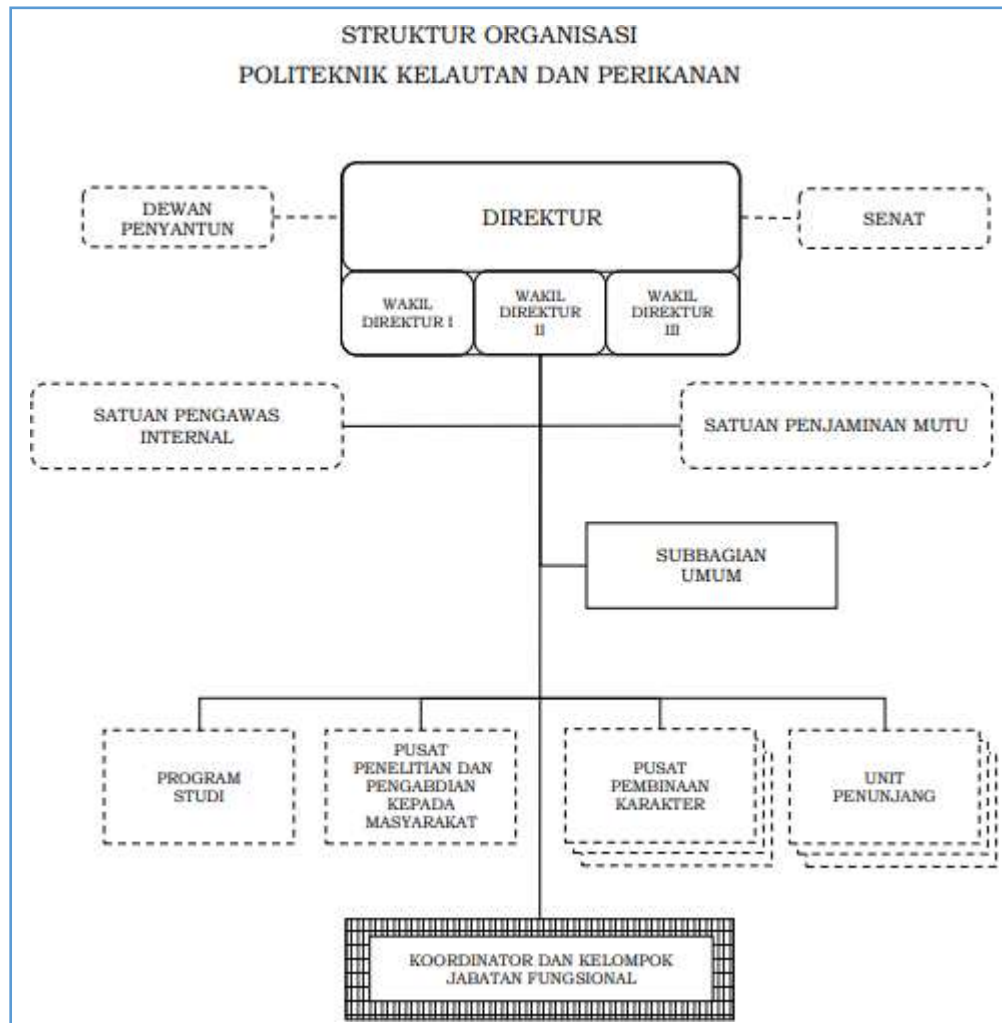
STRUKTUR ORGANISASI
POLITEKNIK KELAUTAN DAN PERIKANAN

DEWAN PENYANTUN

DIREKTUR

SENAT

WAKIL DIREKTUR I

WAKIL DIREKTUR II

WAKIL DIREKTUR III

SATUAN PENGAWAS INTERNAL

SATUAN PENJAMINAN MUTU

SUBBAGIAN UMUM

PROGRAM STUDI

PUSAT PENELITIAN DAN PENGABDIAN KEPADA MASYARAKAT

PUSAT PEMBINAAN KARAKTER

UNIT PENUNJANG

KOORDINATOR DAN KELOMPOK JABATAN FUNGSIONAL